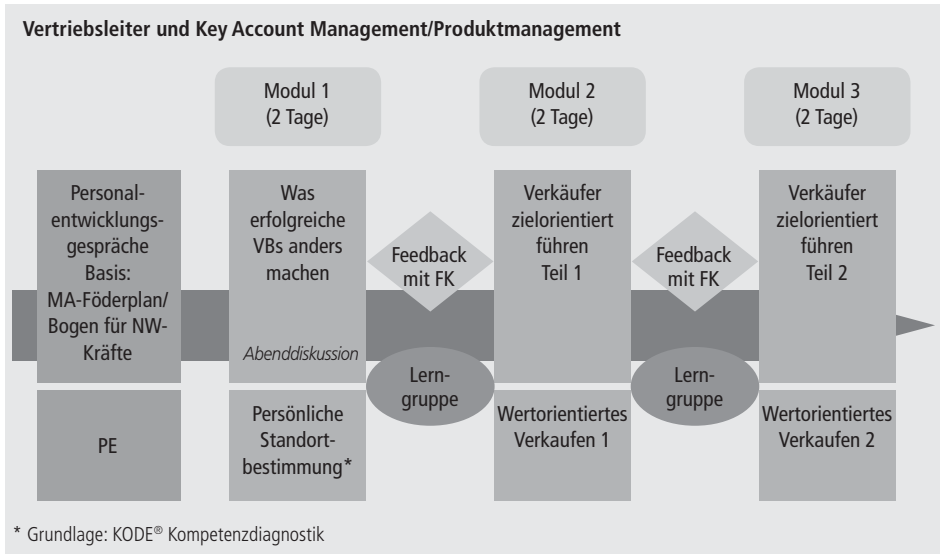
Vertriebsleiter und Key Account Management/Produktmanagement

Modul 1 (2 Tage)

Modul 2 (2 Tage)

Modul 3 (2 Tage)

Personalentwicklungsgespräche Basis: MA-Föderplan/ Bogen für NW-Kräfte

PE

Was erfolgreiche VBs anders machen

Abenddiskussion

Persönliche Standortbestimmung*

Feedback mit FK

Lerngruppe

Verkäufer zielorientiert führen Teil 1

Wertorientiertes Verkaufen 1

Feedback mit FK

Lerngruppe

Verkäufer zielorientiert führen Teil 2

Wertorientiertes Verkaufen 2

* Grundlage: KODE® Kompetenzdiagnostik